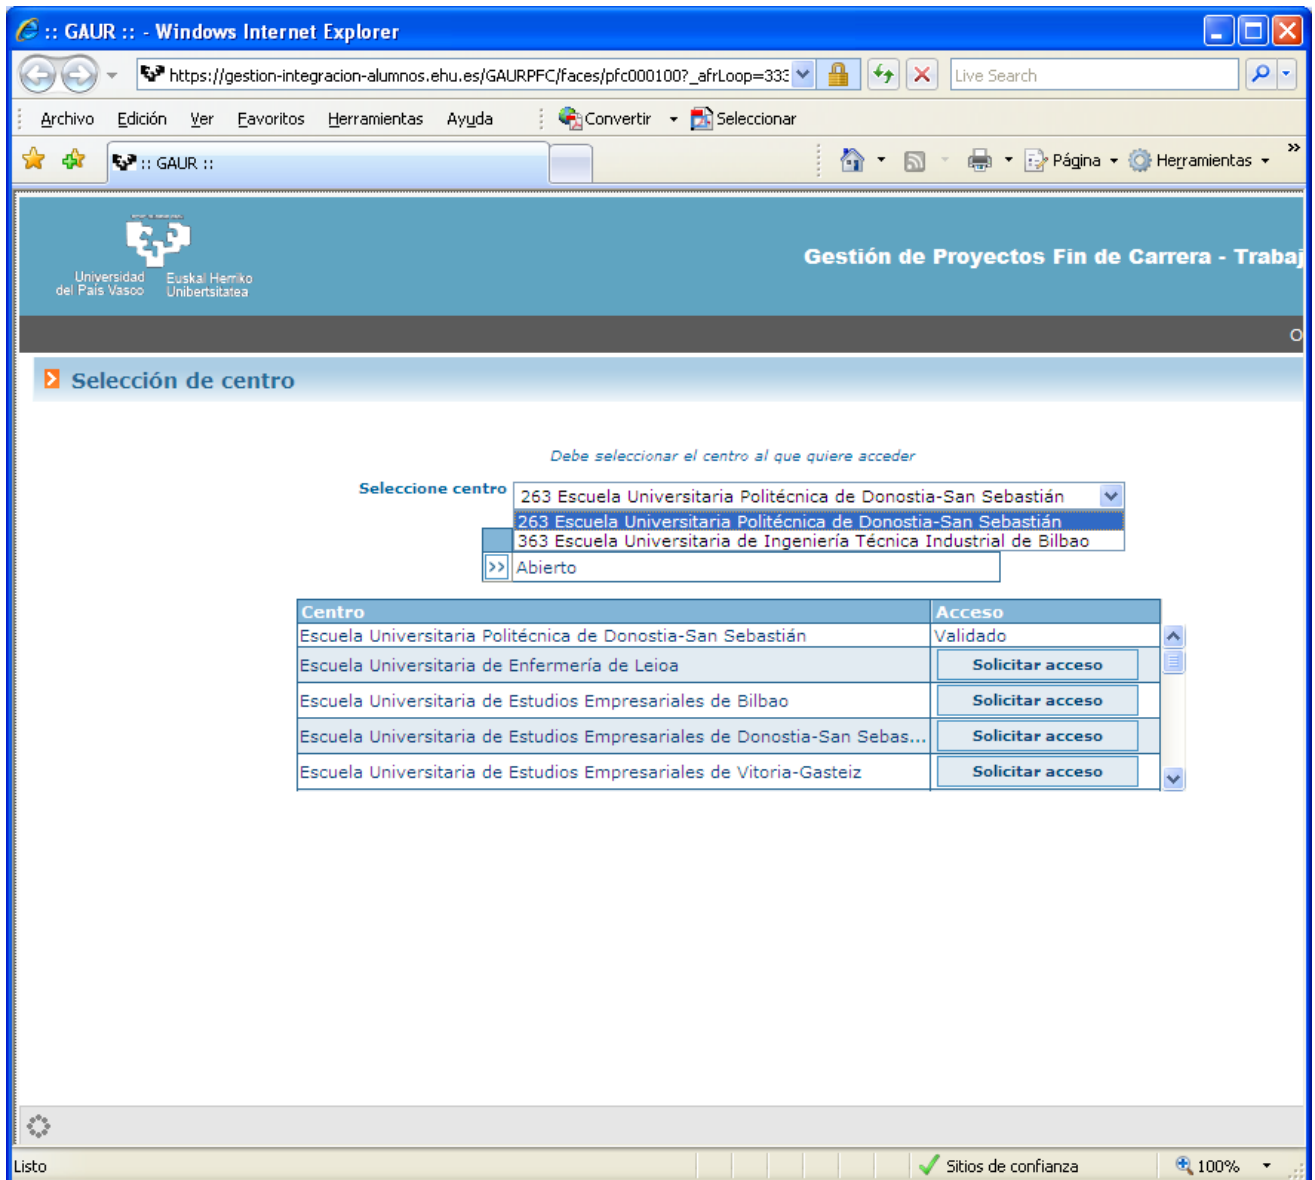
:: GAUR :: - Windows Internet Explorer

https://gestion-integracion-alumnos.ehu.es/GAURPFC/faces/pfc000100?_afrLoop=33

Live Search

Archivo Edición Ver Favoritos Herramientas Ayuda Convertir Seleccionar

:: GAUR ::

Página Herramientas

Universidad del País Vasco Euskal Herriko Unibertsitatea

Gestión de Proyectos Fin de Carrera - Trabaj

O

Selección de centro

Debe seleccionar el centro al que quiere acceder

Seleccione centro 263 Escuela Universitaria Politécnica de Donostia-San Sebastián

263 Escuela Universitaria Politécnica de Donostia-San Sebastián
363 Escuela Universitaria de Ingeniería Técnica Industrial de Bilbao

>> Abierto

| Centro | Acceso |
|---|---|
| Escuela Universitaria Politécnica de Donostia-San Sebastián | Validado |
| Escuela Universitaria de Enfermería de Leioa | Solicitar acceso |
| Escuela Universitaria de Estudios Empresariales de Bilbao | Solicitar acceso |
| Escuela Universitaria de Estudios Empresariales de Donostia-San Sebas... | Solicitar acceso |
| Escuela Universitaria de Estudios Empresariales de Vitoria-Gasteiz | Solicitar acceso |

Listo

Sitios de confianza

100%